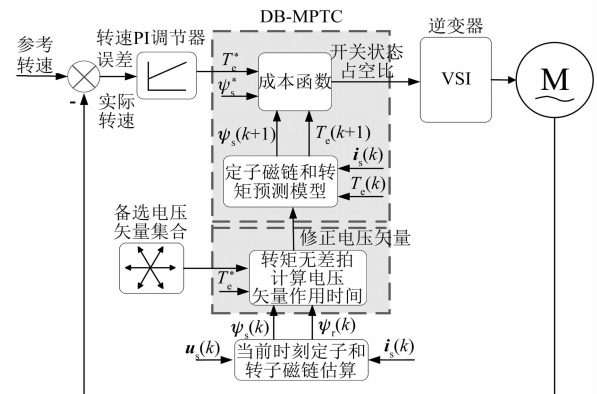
DB-MPTC

参考转速

转速PI调节器

误差

实际转速

-

$T_e^*$

$\psi_s^*$

成本函数

开关状态占空比

逆变器

VSI

M

$\psi_s(k+1)$

$T_e(k+1)$

$i_s(k)$

定子磁链和转矩预测模型

$T_e(k)$

备选电压矢量集合

修正电压矢量

$T_e^*$

转矩无差拍计算电压矢量作用时间

$\psi_s(k)$

$\psi_r(k)$

$u_s(k)$

当前时刻定子和转子磁链估算

$i_s(k)$